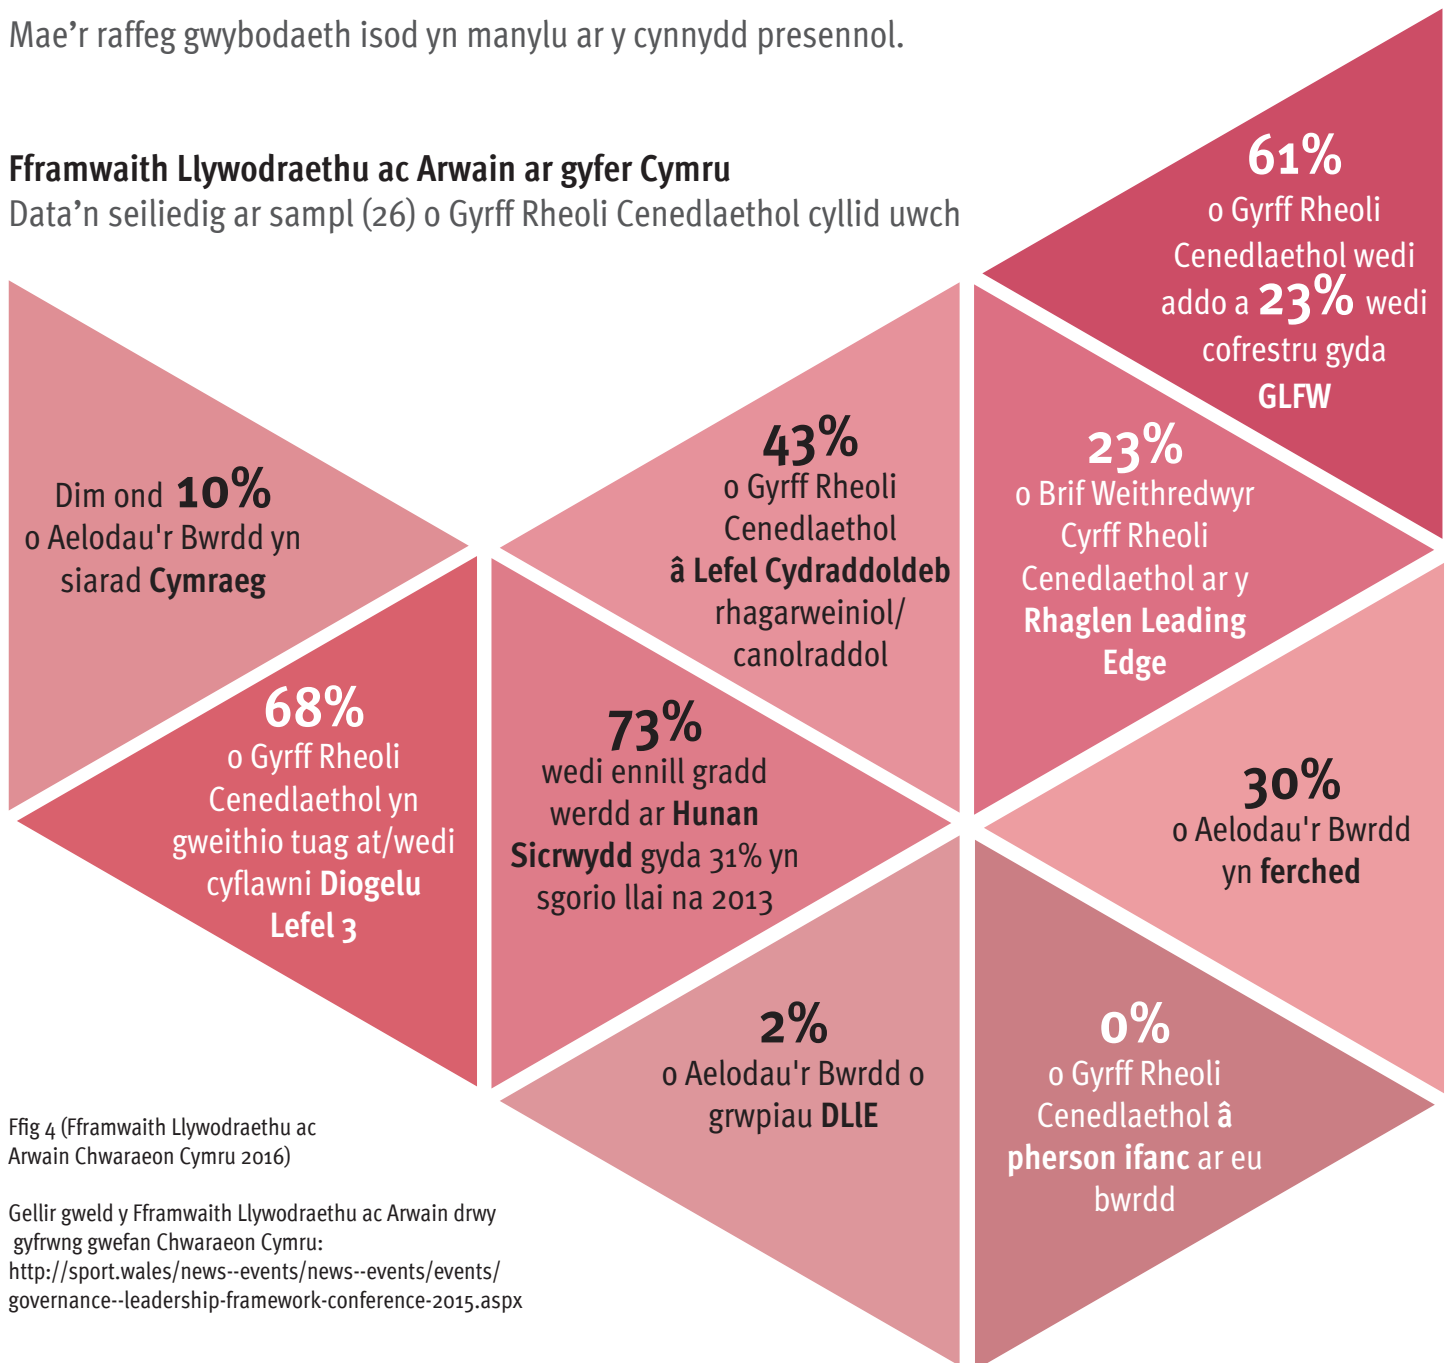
Mae'r raffeg gwybodaeth isod yn manylu ar y cynnydd presennol.

Fframwaith Llywodraethu ac Arwain ar gyfer Cymru
Data'n seiliedig ar sampl (26) o Gyrff Rheoli Cenedlaethol cyllid uwch

61% o Gyrff Rheoli Cenedlaethol wedi addo a 23% wedi cofrestru gyda GLFW

Dim ond 10% o Aelodau'r Bwrdd yn siarad Cymraeg

43% o Gyrff Rheoli Cenedlaethol â Lefel Cydraddoldeb rhagarweiniol/ canolraddol

23% o Brif Weithredwyr Cyrff Rheoli Cenedlaethol ar y Rhaglen Leading Edge

68% o Gyrff Rheoli Cenedlaethol yn gweithio tuag at/wedi cyflawni Diogelu Lefel 3

73% wedi ennill gradd werdd ar Hunan Sicrwydd gyda 31% yn sgorio llai na 2013

30% o Aelodau'r Bwrdd yn ferched

2% o Aelodau'r Bwrdd o grwpiau DLlE

0% o Gyrff Rheoli Cenedlaethol â pherson ifanc ar eu bwrdd

Ffig 4 (Fframwaith Llywodraethu ac Arwain Chwaraeon Cymru 2016)

Gellir gweld y Fframwaith Llywodraethu ac Arwain drwy gyfrwng gwefan Chwaraeon Cymru: http://sport.wales/news--events/news--events/events/governance--leadership-framework-conference-2015.aspx